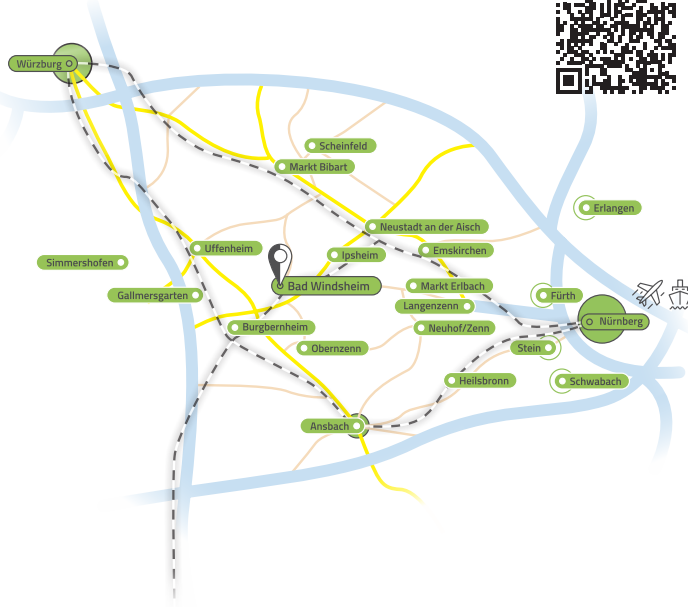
Würzburg
Scheinfeld
Markt Bibart
Erlangen
Neustadt an der Aisch
Uffenheim
Emskirchen
Simmershofen
Ipsheim
Bad Windsheim
Markt Erlbach
Fürth
Gallmersgarten
Langenzenn
Nürnberg
Burgbernheim
Neuhof/Zenn
Obernzenn
Stein
Heilsbronn
Schwabach
Ansbach